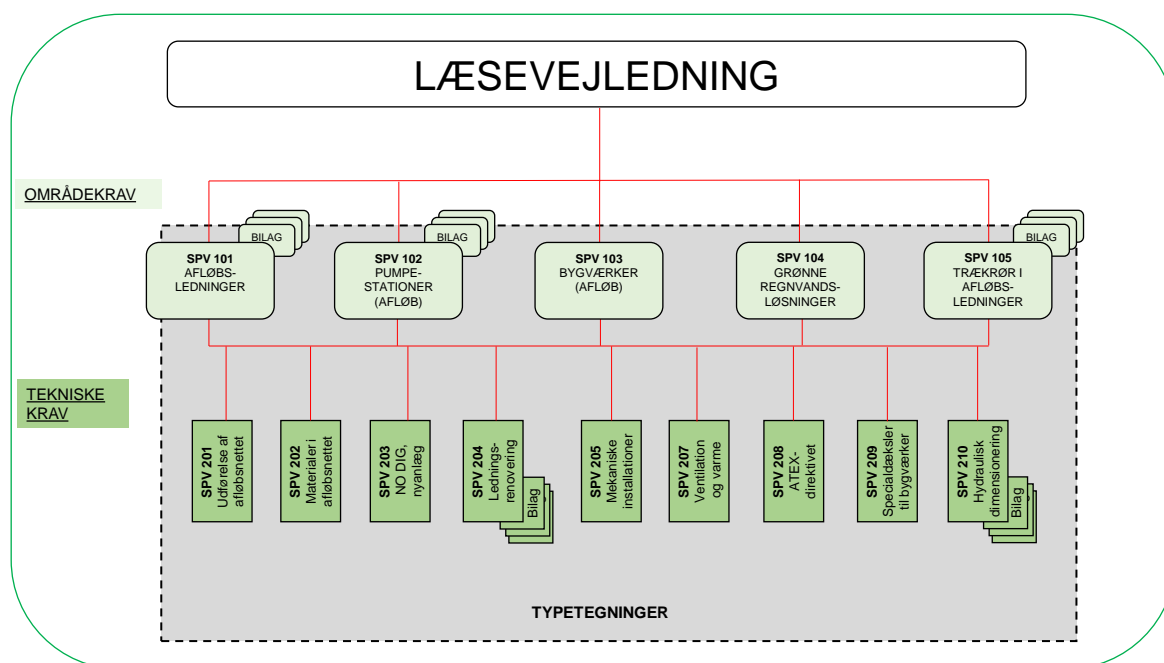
LÆSEVEJLEDNING

OMRÅDEKRAV

BILAG

SPV 101
AFLØBS-LEDNINGER

BILAG

SPV 102
PUMPE-STATIONER (AFLØB)

SPV 103
BYGVÆRKER (AFLØB)

SPV 104
GRØNNE REGNVANDS-LØSNINGER

BILAG

SPV 105
TRÆKRØR I AFLØBS-LEDNINGER

TEKNISKE KRAV

SPV 201 Udførelse af afløbsnettet

SPV 202 Materialer i afløbsnettet

SPV 203 NO DIG, nyanlæg

SPV 204 Lednings-renovering

Bilag

SPV 205 Mekaniske installationer

SPV 207 Ventilation og varme

SPV 208 ATEX-direktivet

SPV 209 Specialdæksler til bygværker

SPV 210 Hydraulisk dimensionering

Bilag

TYPETEGNINGER